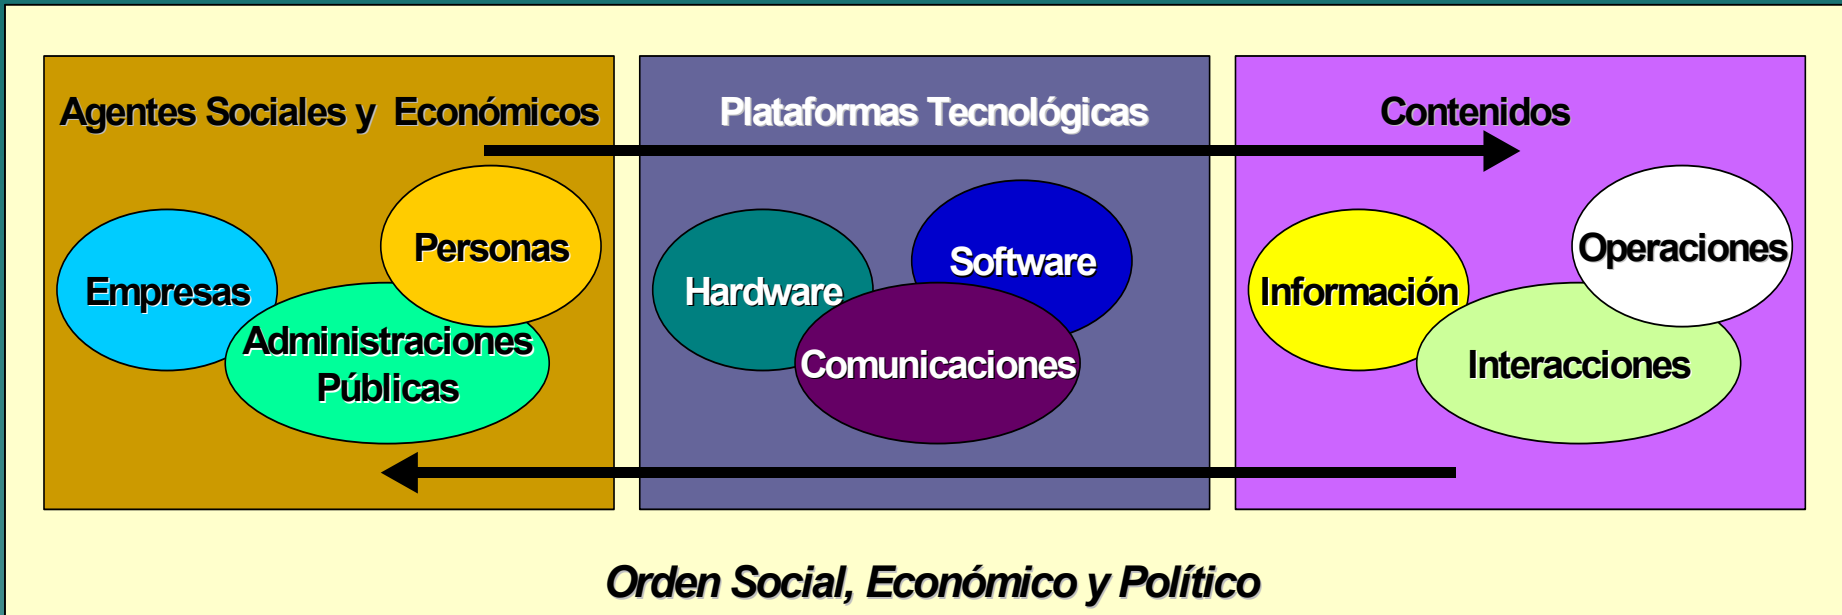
Agentes Sociales y Económicos

Personas

Empresas

Administraciones Públicas

Plataformas Tecnológicas

Software

Hardware

Comunicaciones

Contenidos

Operaciones

Información

Interacciones

Orden Social, Económico y Político